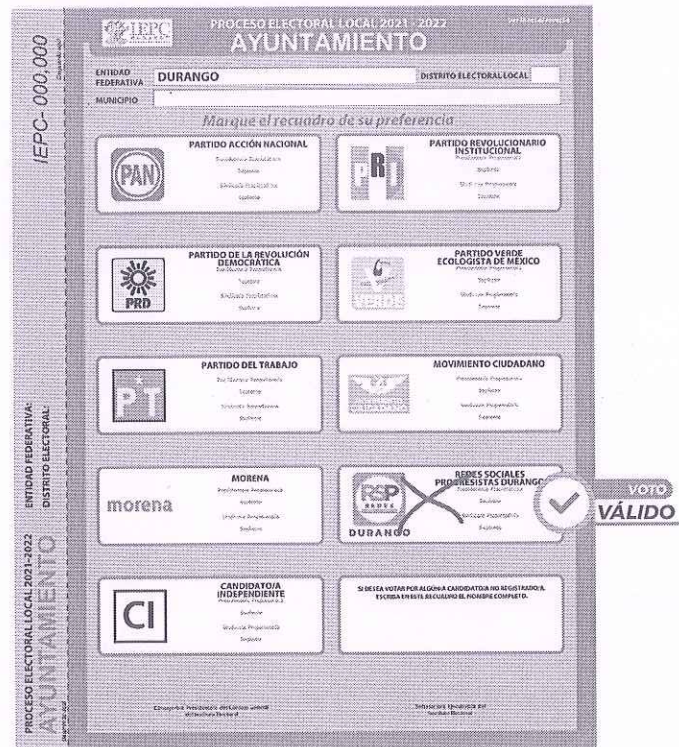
IEPC-000,000

PROCESO ELECTORAL LOCAL 2021-2022
AYUNTAMIENTO

ENTIDAD FEDERATIVA: DISTRITO ELECTORAL:

IEPC

PROCESO ELECTORAL LOCAL 2021 - 2022
AYUNTAMIENTO

ENTIDAD FEDERATIVA DURANGO DISTRITO ELECTORAL LOCAL

MUNICIPIO

Marque el recuadro de su preferencia

PAN
PARTIDO ACCIÓN NACIONAL
Presidencia Propietaria
Suplente
Sindicatura Propietaria
Suplente

PRI
PARTIDO REVOLUCIONARIO INSTITUCIONAL
Presidencia Propietaria
Suplente
Sindicatura Propietaria
Suplente

PRD
PARTIDO DE LA REVOLUCIÓN DEMOCRÁTICA
Presidencia Propietaria
Suplente
Sindicatura Propietaria
Suplente

VERDE
PARTIDO VERDE ECOLOGISTA DE MÉXICO
Presidencia Propietaria
Suplente
Sindicatura Propietaria
Suplente

PT
PARTIDO DEL TRABAJO
Presidencia Propietaria
Suplente
Sindicatura Propietaria
Suplente

MOVIMIENTO CIUDADANO
Presidencia Propietaria
Suplente
Sindicatura Propietaria
Suplente

morena
MORENA
Presidencia Propietaria
Suplente
Sindicatura Propietaria
Suplente

RSP
REDES SOCIALES PROGRESISTAS DURANGO
Presidencia Propietaria
Suplente
Sindicatura Propietaria
Suplente
DURANGO

VOTO VÁLIDO

CI
CANDIDATO/A INDEPENDIENTE
Presidencia Propietaria
Suplente
Sindicatura Propietaria
Suplente

SI DESEA VOTAR POR ALGUNA CANDIDATURA NO REGISTRADA, ESCRIBA EN ESTE RECUADRO EL NOMBRE COMPLETO.

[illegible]

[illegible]